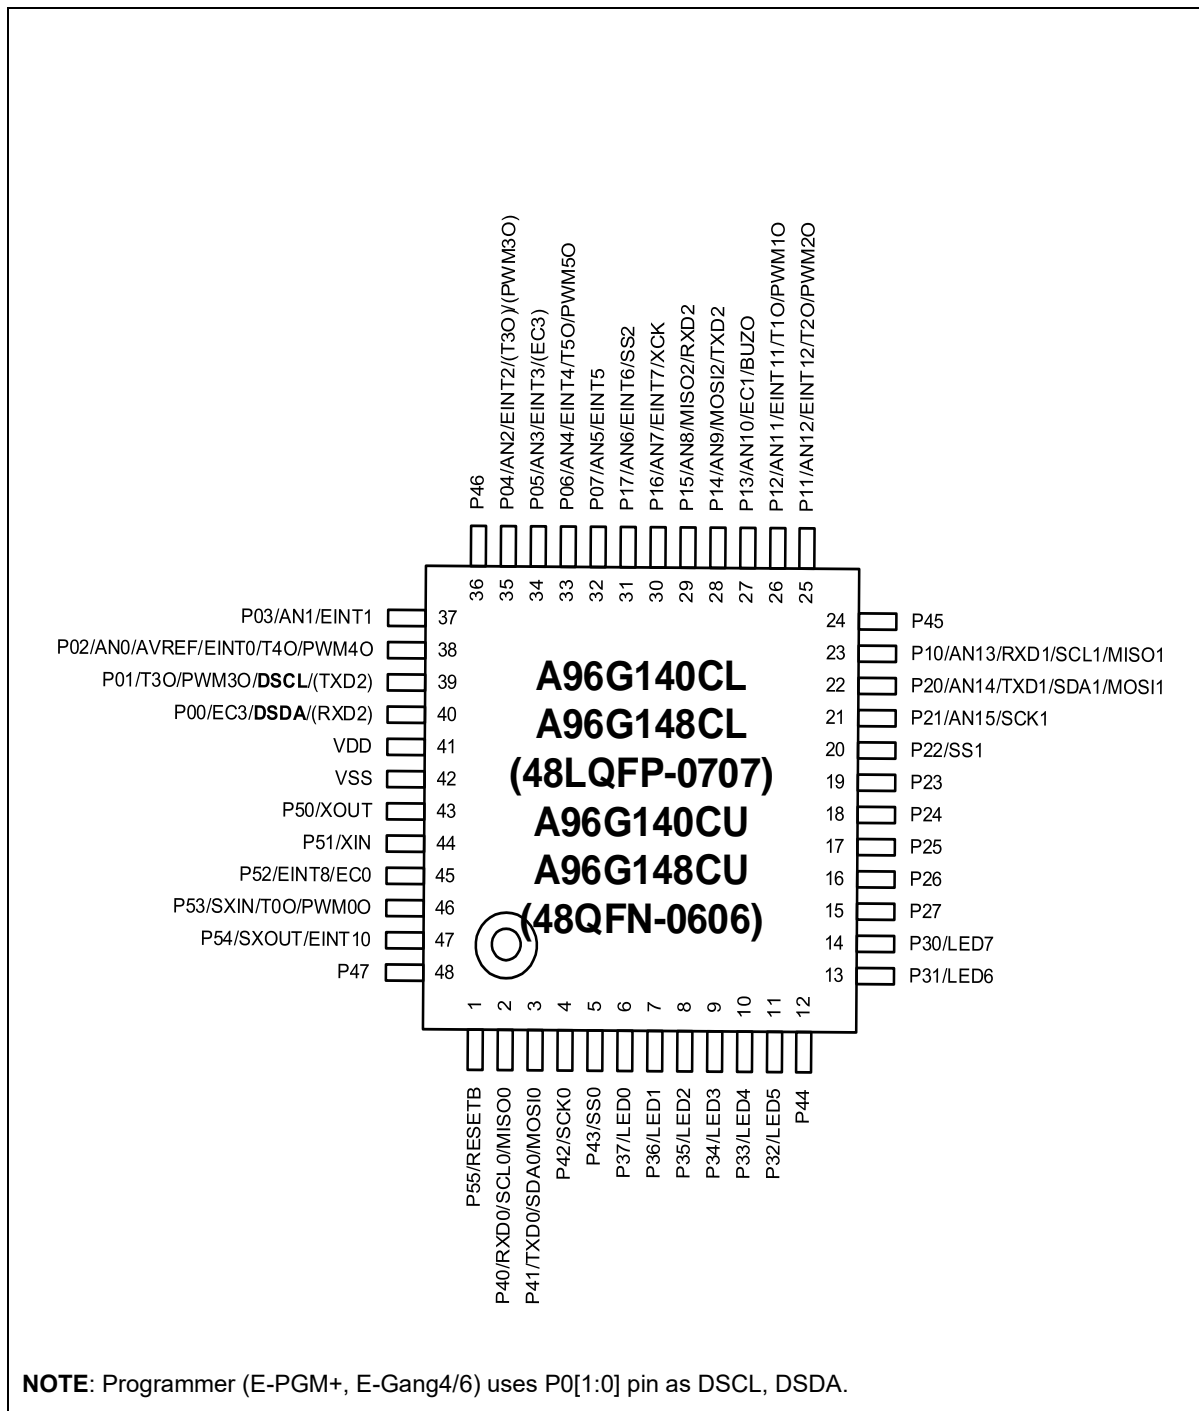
P46
P04/AN2/EINT2/(T3O)/(PWM3O)
P05/AN3/EINT3/(EC3)
P06/AN4/EINT4/T5O/PWM5O
P07/AN5/EINT5
P17/AN6/EINT6/SS2
P16/AN7/EINT7/XCK
P15/AN8/MISO2/RXD2
P14/AN9/MOSI2/TXD2
P13/AN10/EC1/BUZO
P12/AN11/EINT11/T1O/PWM1O
P11/AN12/EINT12/T2O/PWM2O

36 35 34 33 32 31 30 29 28 27 26 25

P03/AN1/EINT1 37
P02/AN0/AVREF/EINT0/T4O/PWM4O 38
P01/T3O/PWM3O/**DSCL**/(TXD2) 39
P00/EC3/**DSDA**/(RXD2) 40
VDD 41
VSS 42
P50/XOUT 43
P51/XIN 44
P52/EINT8/EC0 45
P53/SXIN/T0O/PWM0O 46
P54/SXOUT/EINT10 47
P47 48

A96G140CL
A96G148CL
(48LQFP-0707)
A96G140CU
A96G148CU
(48QFN-0606)

24 P45
23 P10/AN13/RXD1/SCL1/MISO1
22 P20/AN14/TXD1/SDA1/MOSI1
21 P21/AN15/SCK1
20 P22/SS1
19 P23
18 P24
17 P25
16 P26
15 P27
14 P30/LED7
13 P31/LED6

1 2 3 4 5 6 7 8 9 10 11 12

P55/RESETB
P40/RXD0/SCL0/MISO0
P41/TXD0/SDA0/MOSI0
P42/SCK0
P43/SS0
P37/LED0
P36/LED1
P35/LED2
P34/LED3
P33/LED4
P32/LED5
P44

**NOTE**: Programmer (E-PGM+, E-Gang4/6) uses P0[1:0] pin as DSCL, DSDA.